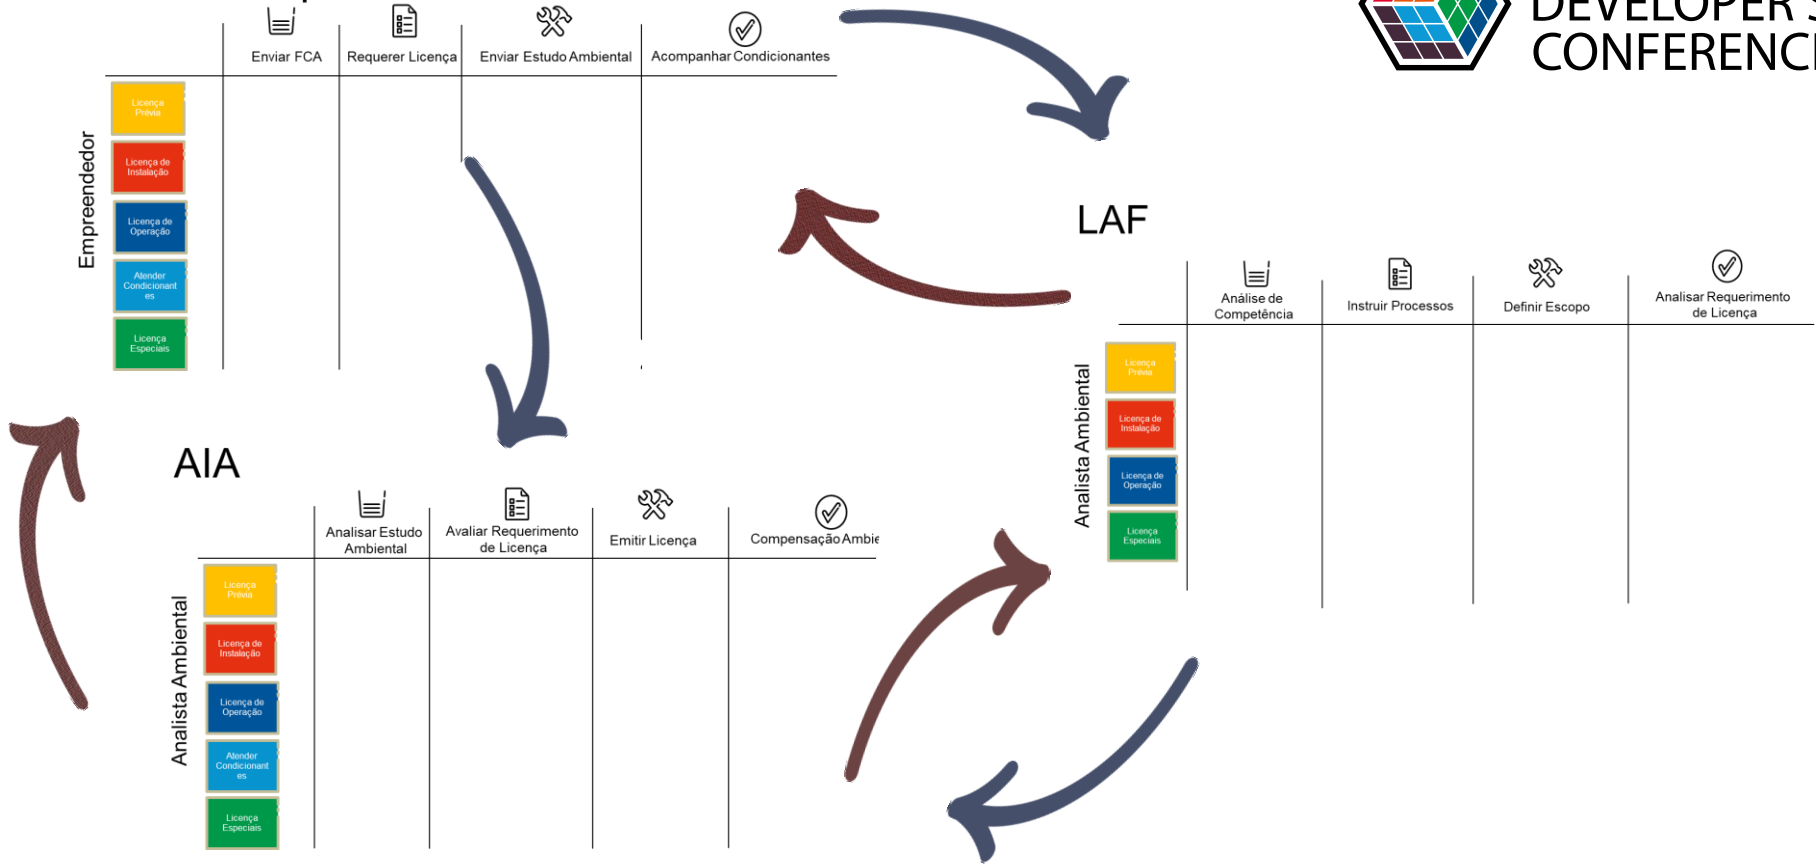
DEVELOPER
CONFERENC

Enviar FCA | Requerer Licença | Enviar Estudo Ambiental | Acompanhar Condicionantes

Empreendedor

Licença Prévia
Licença de Instalação
Licença de Operação
Atender Condicionantes
Licença Especiais

LAF

Análise de Competência | Instruir Processos | Definir Escopo | Analisar Requerimento de Licença

Analista Ambiental

Licença Prévia
Licença de Instalação
Licença de Operação
Licença Especiais

AIA

Analisar Estudo Ambiental | Avaliar Requerimento de Licença | Emitir Licença | Compensação Ambie

Analista Ambiental

Licença Prévia
Licença de Instalação
Licença de Operação
Atender Condicionantes
Licença Especiais